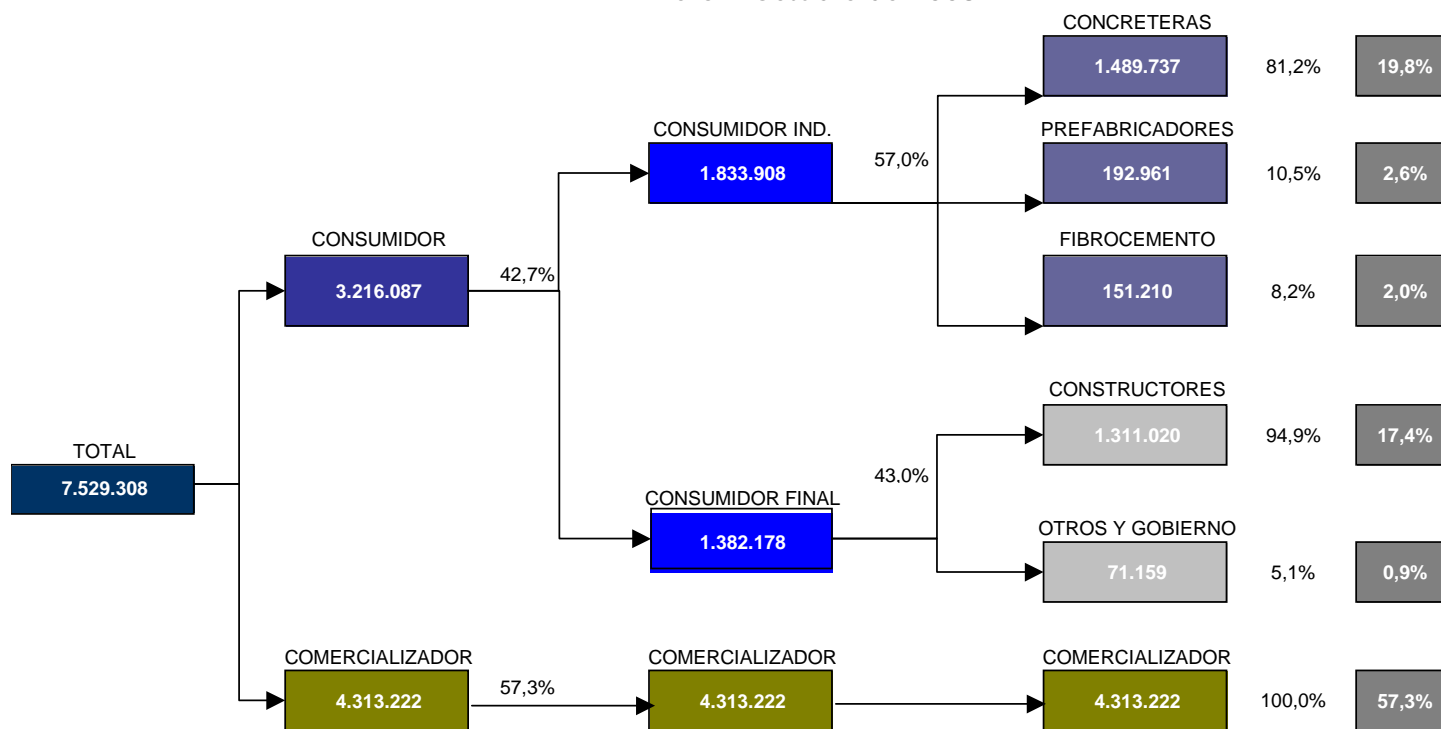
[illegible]

CONCRETERAS
1.489.737
81,2%
19,8%

CONSUMIDOR IND.
1.833.908
57,0%

PREFABRICADORES
192.961
10,5%
2,6%

CONSUMIDOR
3.216.087
42,7%

FIBROCEMENTO
151.210
8,2%
2,0%

CONSTRUCTORES
1.311.020
94,9%
17,4%

TOTAL
7.529.308

43.0%

CONSUMIDOR FINAL
1.382.178

OTROS Y GOBIERNO
71.159
5,1%
0,9%

COMERCIALIZADOR
4.313.222
57,3%

COMERCIALIZADOR
4.313.222

COMERCIALIZADOR
4.313.222
100,0%
57,3%